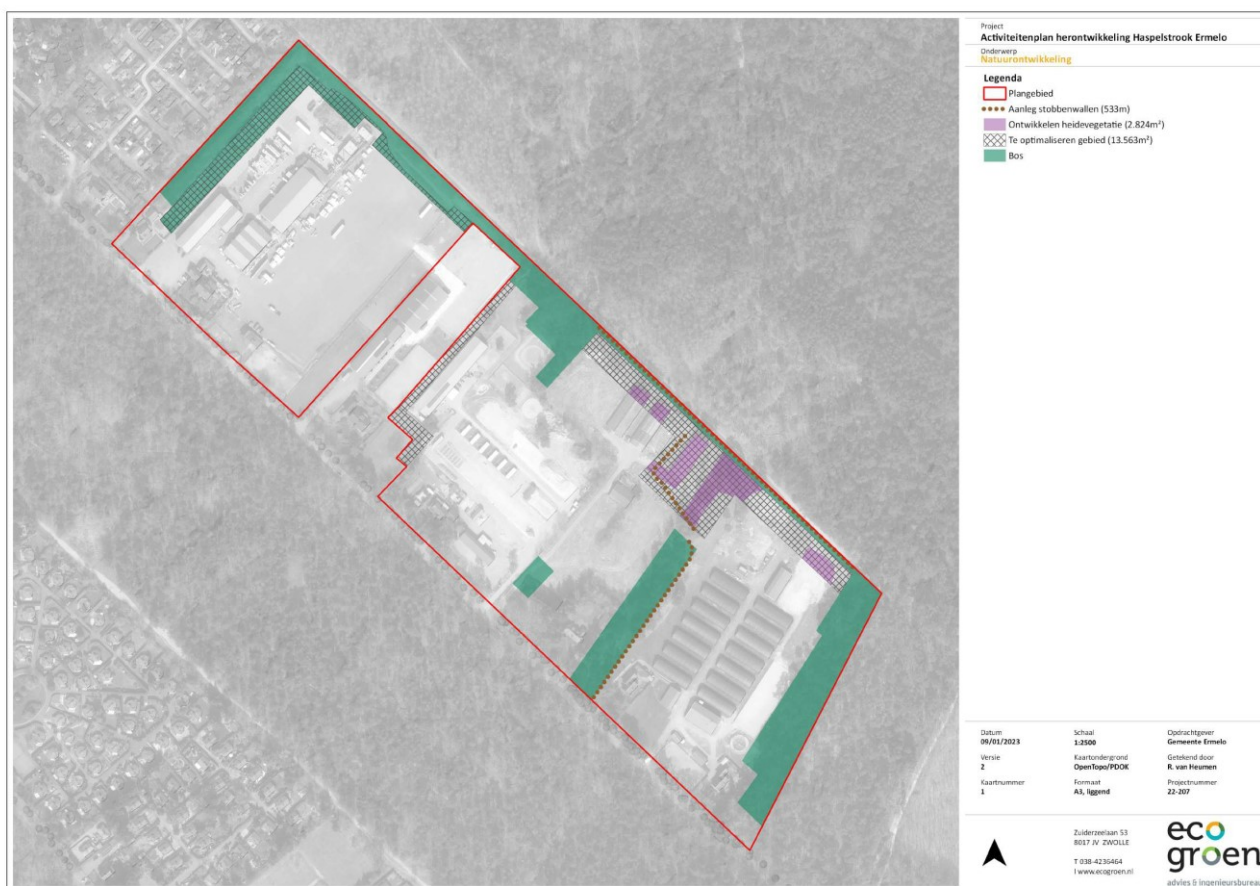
Project
Activiteitenplan herontwikkeling Haspelstrook Ermelo

Onderwerp
Natuurontwikkeling

Legenda
Plangebied
Aanleg stobbenwallen (533m)
Ontwikkelen heidevegetatie (2.824m²)
Te optimaliseren gebied (13.563m²)
Bos

Datum
09/01/2023

Schaal
1:2500

Opdrachtgever
Gemeente Ermelo

Versie
2

Kaartondergrond
OpenTopo/PDOK

Getekend door
R. van Heumen

Kaartnummer
1

Formaat
A3, liggend

Projectnummer
22-207

Zuiderzeelaan 53
8017 JV ZWOLLE

T 038-4236464
I www.ecogroen.nl

eco
groen
advies & ingenieursbureau